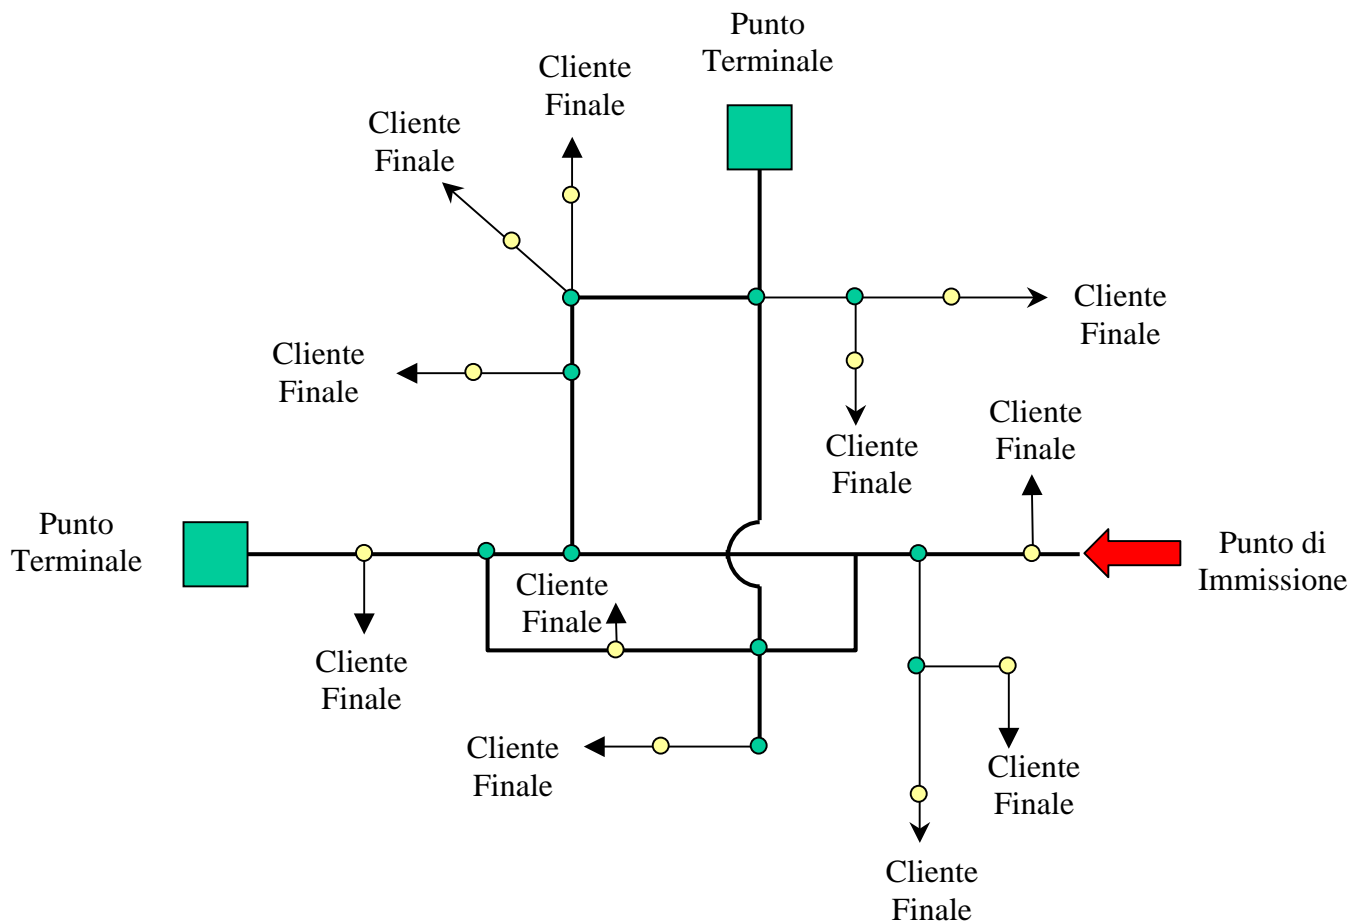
Punto Terminale

Cliente Finale

Cliente Finale

Cliente Finale

Cliente Finale

Cliente Finale

Cliente Finale

Punto Terminale

Punto di Immissione

Cliente Finale

Cliente Finale

Cliente Finale

Cliente Finale

Cliente Finale